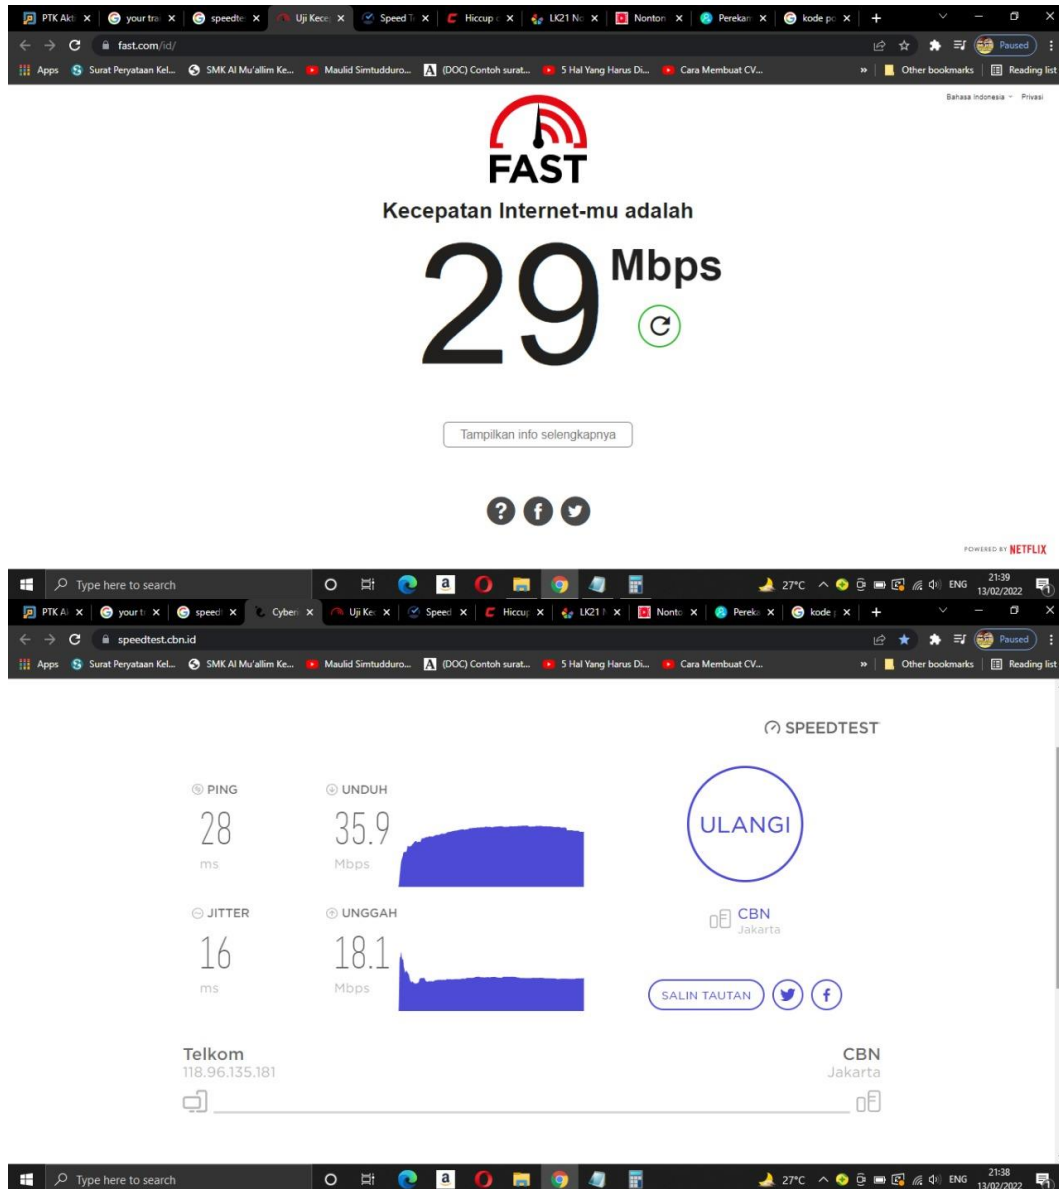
PTK Akt × your tra × speedte × Uji Kece × Speed T × Hiccup × LK21 N × Nonton × Perekam × kode po × +

fast.com/id/

Paused

Apps Surat Peryataan Kel... SMK Al Mu'allim Ke... Maulid Simtudduro... (DOC) Contoh surat... 5 Hal Yang Harus Di... Cara Membuat CV... Other bookmarks Reading list

Bahasa Indonesia Privasi

FAST

Kecepatan Internet-mu adalah

29 Mbps

Tampilkan info selengkapnya

POWERED BY NETFLIX

Type here to search

27°C ENG 21:39 13/02/2022

PTK Ak × your t × speed × Cyber × Uji Ke × Speed × Hiccu × LK21 × Nonto × Perek × kode × +

speedtest.cbn.id

Paused

Apps Surat Peryataan Kel... SMK Al Mu'allim Ke... Maulid Simtudduro... (DOC) Contoh surat... 5 Hal Yang Harus Di... Cara Membuat CV... Other bookmarks Reading list

SPEEDTEST

PING
28
ms

UNDUH
35.9
Mbps

ULANGI

JITTER
16
ms

UNGGAH
18.1
Mbps

CBN
Jakarta

SALIN TAUTAN

Telkom
118.96.135.181

CBN
Jakarta

Type here to search

27°C ENG 21:38 13/02/2022